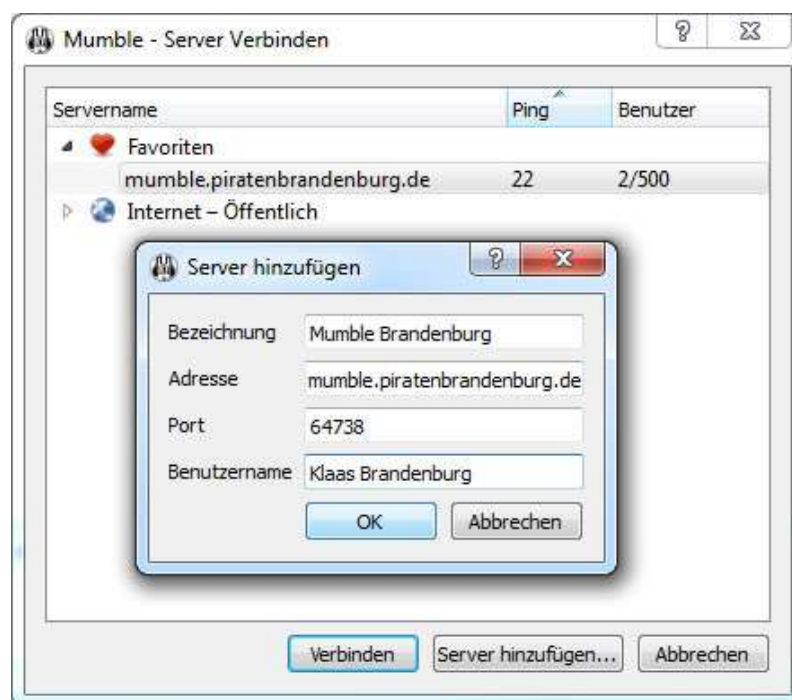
Mumble - Server Verbinden

?

| Servername | Ping | Benutzer |
|---|---|---|
| Favoriten | | |
| mumble.piratenbrandenburg.de | 22 | 2/500 |
| Internet – Öffentlich | | |

Server hinzufügen

?

Bezeichnung Mumble Brandenburg

Adresse mumble.piratenbrandenburg.de

Port 64738

Benutzername Klaas Brandenburg

OK Abbrechen

Verbinden Server hinzufügen... Abbrechen